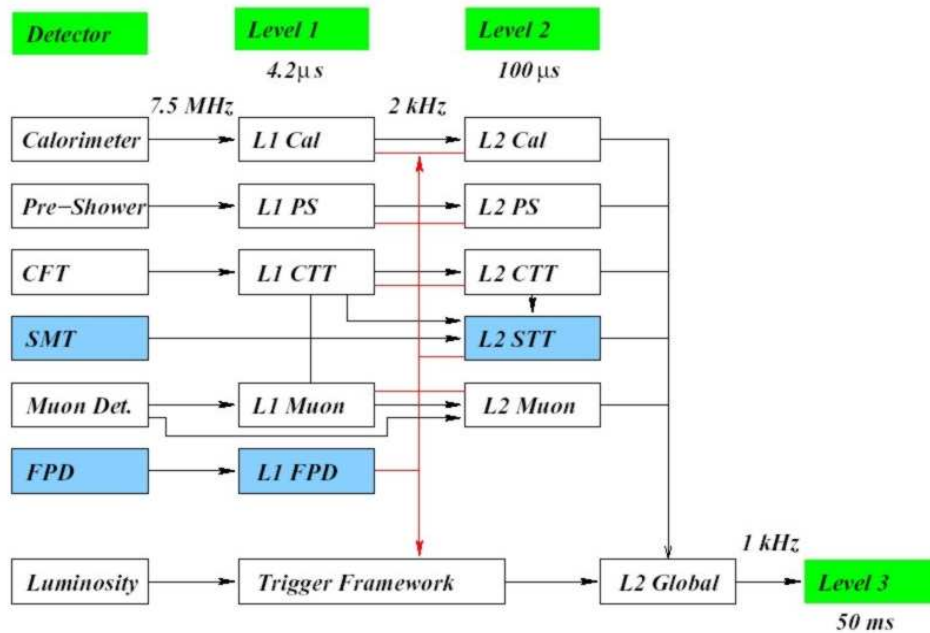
Detector

Level 1
4.2 μs

Level 2
100 μs

7.5 MHz

2 kHz

Calorimeter
L1 Cal
L2 Cal

Pre-Shower
L1 PS
L2 PS

CFT
L1 CTT
L2 CTT

SMT
L2 STT

Muon Det.
L1 Muon
L2 Muon

FPD
L1 FPD

1 kHz

Luminosity
Trigger Framework
L2 Global
Level 3
50 ms